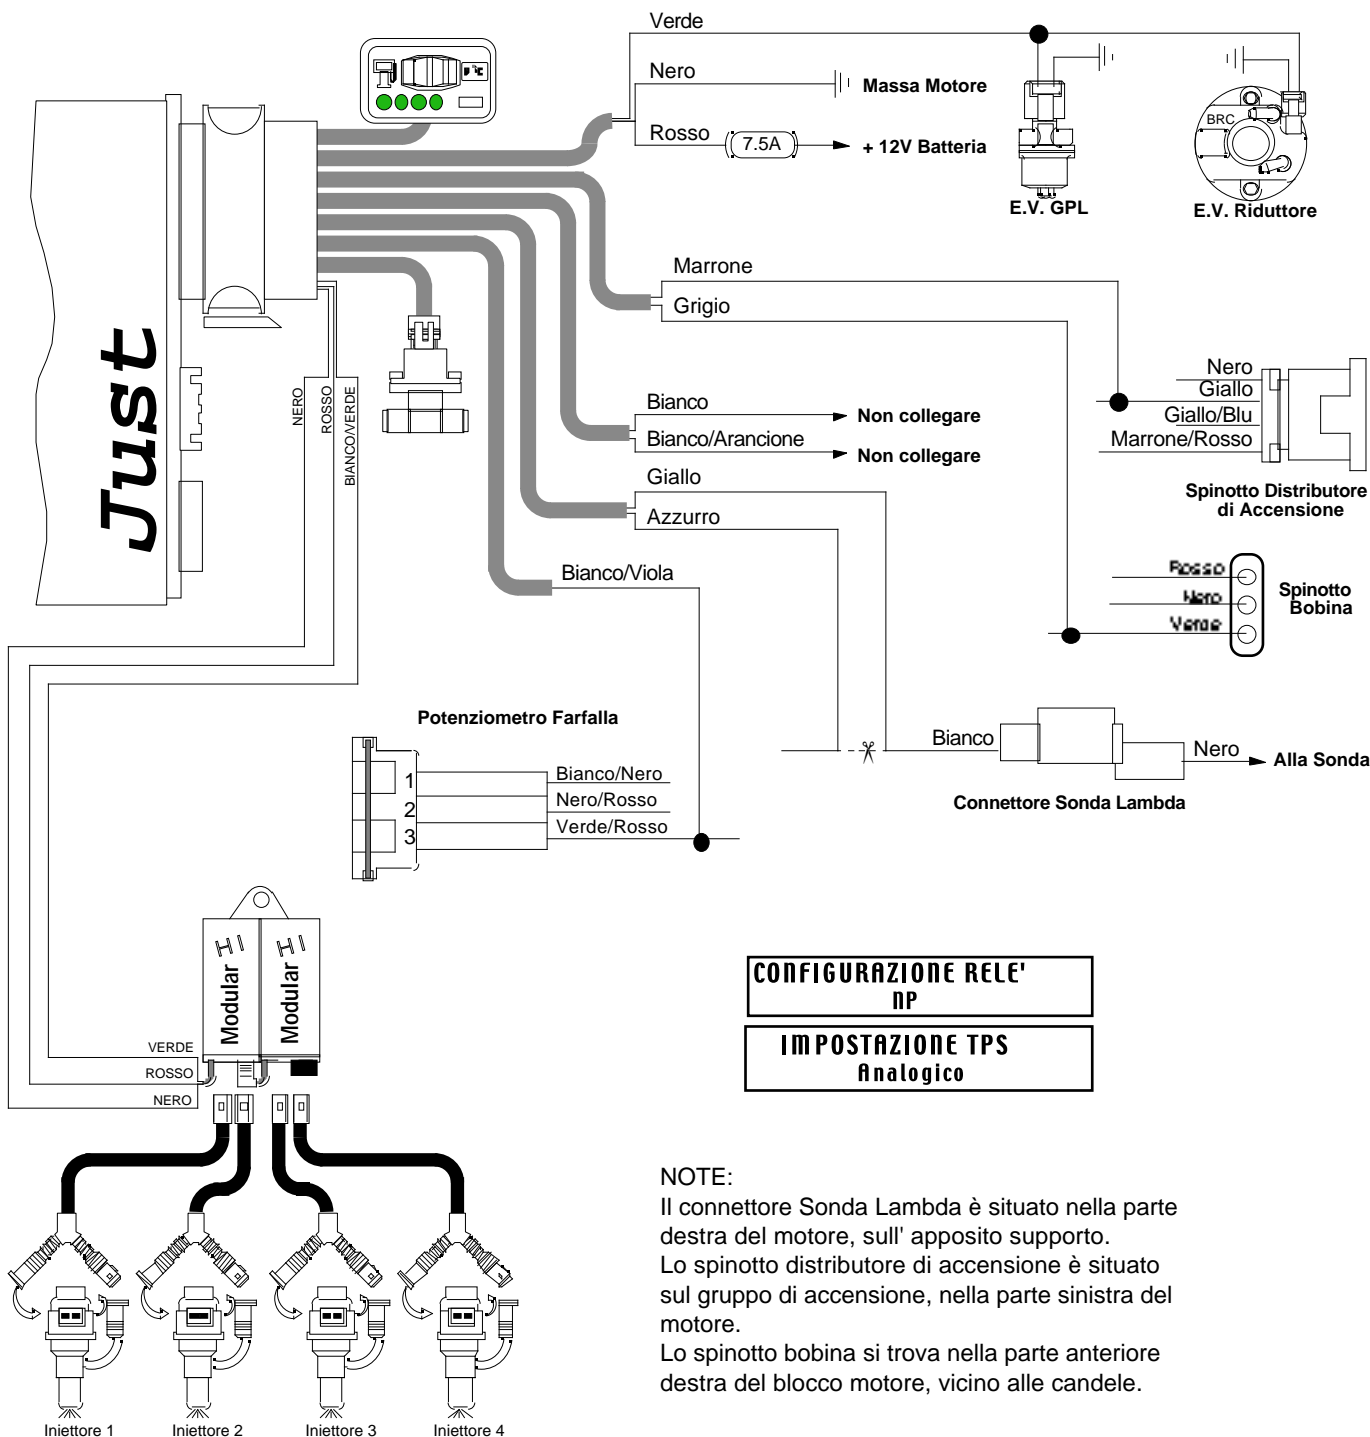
Verde
Nero
Massa Motore
Rosso
7.5A
+ 12V Batteria
BRC
E.V. GPL
E.V. Riduttore

Just

Marrone
Grigio
Nero
Giallo
Giallo/Blu
Marrone/Rosso
Spinotto Distributore di Accensione

NERO
ROSSO
BIANCO/VERDE

Bianco
Non collegare
Bianco/Arancione
Non collegare
Giallo
Azzurro
Bianco/Viola

Rosso
Nero
Verde
Spinotto Bobina

Potenziometro Farfalla
1
2
3
Bianco/Nero
Nero/Rosso
Verde/Rosso

Bianco
Nero
Alla Sonda
Connettore Sonda Lambda

HI Modular
HI Modular
VERDE
ROSSO
NERO

CONFIGURAZIONE RELE'
NP

IMPOSTAZIONE TPS
Analogico

NOTE:
Il connettore Sonda Lambda è situato nella parte destra del motore, sull' apposito supporto.
Lo spinotto distributore di accensione è situato sul gruppo di accensione, nella parte sinistra del motore.
Lo spinotto bobina si trova nella parte anteriore destra del blocco motore, vicino alle candele.

Iniettore 1
Iniettore 2
Iniettore 3
Iniettore 4